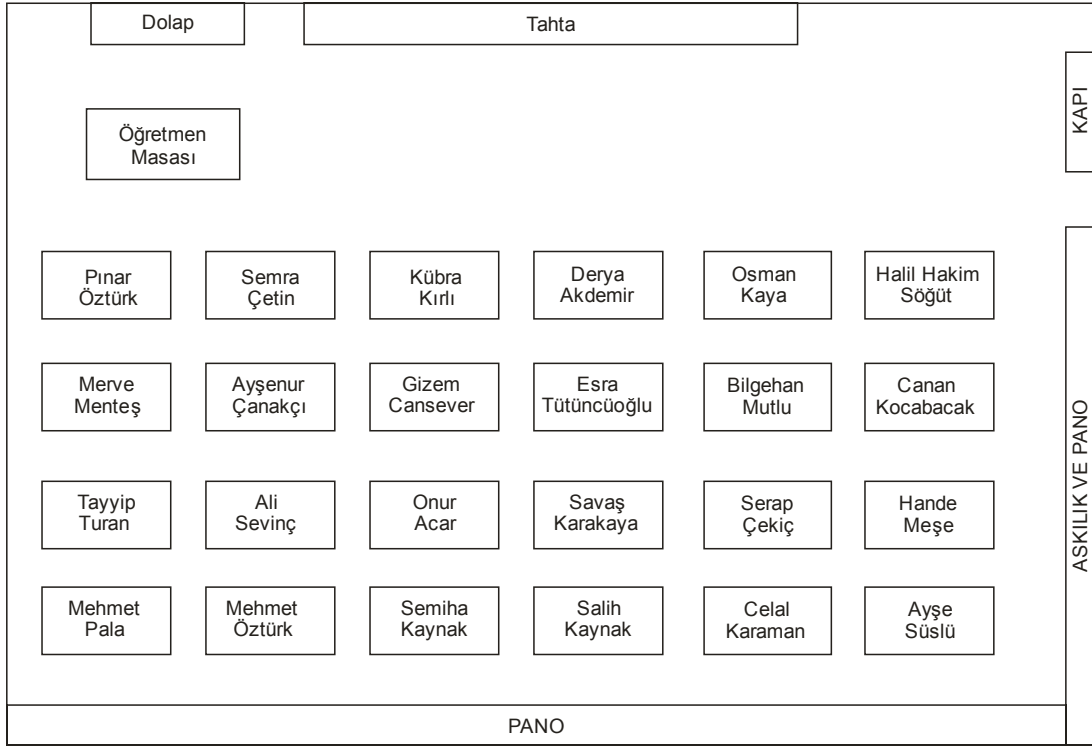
Dolap

Tahta

KAPI

Öğretmen Masası

Pınar Öztürk

Semra Çetin

Kübra Kırlı

Derya Akdemir

Osman Kaya

Halil Hakim Söğüt

Merve Menteş

Ayşenur Çanakçı

Gizem Cansever

Esra Tütüncüoğlu

Bilgehan Mutlu

Canan Kocabacak

Tayyip Turan

Ali Sevinç

Onur Acar

Savaş Karakaya

Serap Çekiç

Hande Meşe

Mehmet Pala

Mehmet Öztürk

Semiha Kaynak

Salih Kaynak

Celal Karaman

Ayşe Süslü

ASKILIK VE PANO

PANO